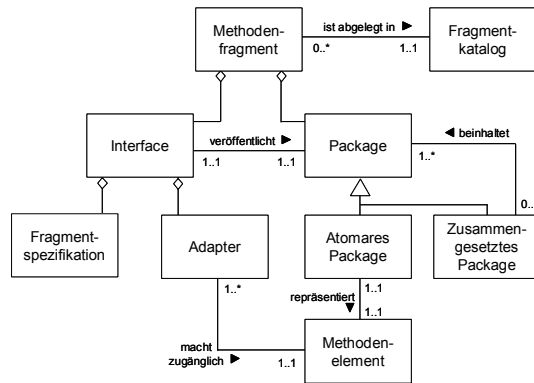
Methodenfragment

ist abgelegt in ▶

0..*

1..1

Fragmentkatalog

Interface

veröffentlicht ▶

1..1

1..1

Package

◀ beinhaltet

1..*

0..*

Fragmentspezifikation

Adapter

Atomares Package

Zusammengesetztes Package

1..*

repräsentiert

1..1

1..1

macht zugänglich ▶

1..1

Methodenelement